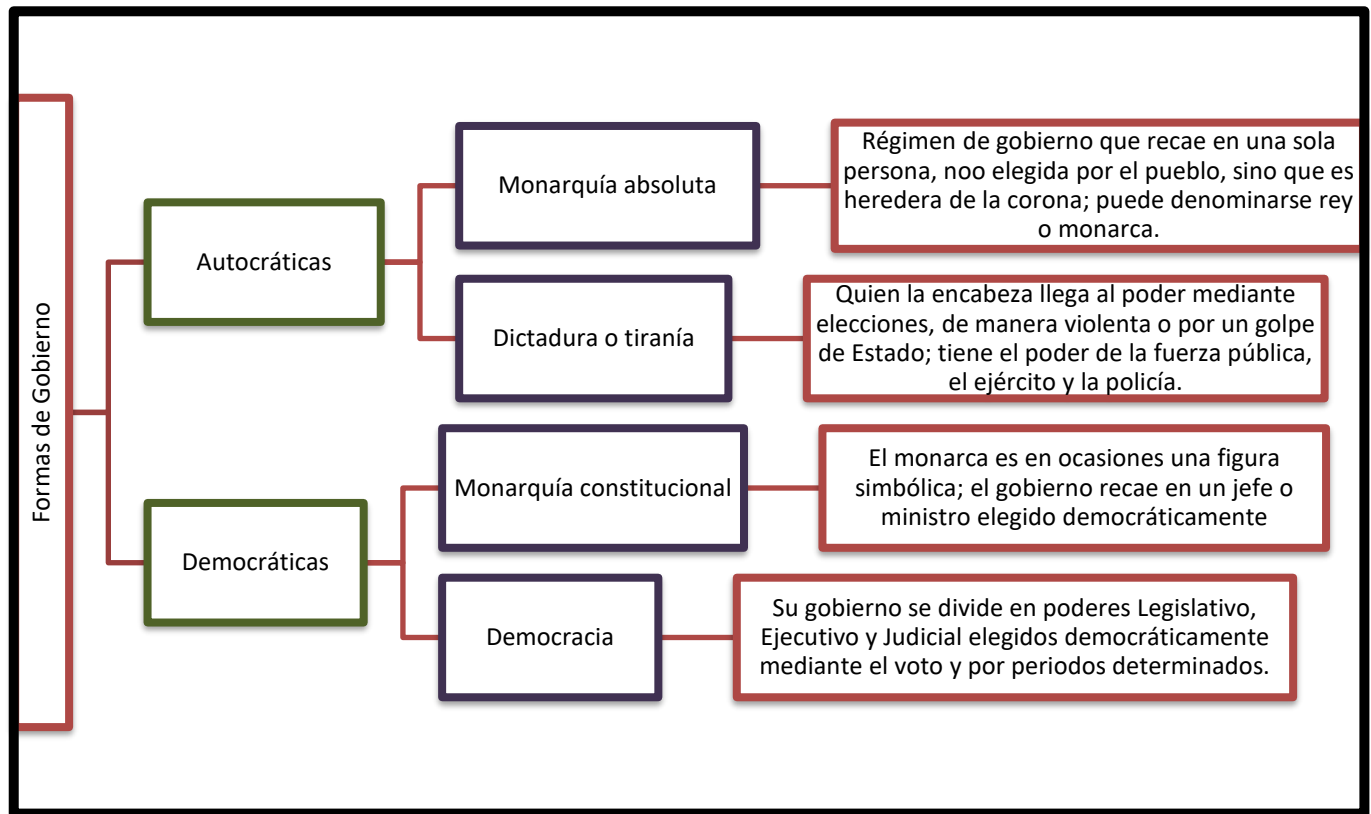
Formas de Gobierno

Autocráticas

Monarquía absoluta

Régimen de gobierno que recae en una sola persona, noo elegida por el pueblo, sino que es heredera de la corona; puede denominarse rey o monarca.

Dictadura o tiranía

Quien la encabeza llega al poder mediante elecciones, de manera violenta o por un golpe de Estado; tiene el poder de la fuerza pública, el ejército y la policía.

Democráticas

Monarquía constitucional

El monarca es en ocasiones una figura simbólica; el gobierno recae en un jefe o ministro elegido democráticamente

Democracia

Su gobierno se divide en poderes Legislativo, Ejecutivo y Judicial elegidos democráticamente mediante el voto y por periodos determinados.